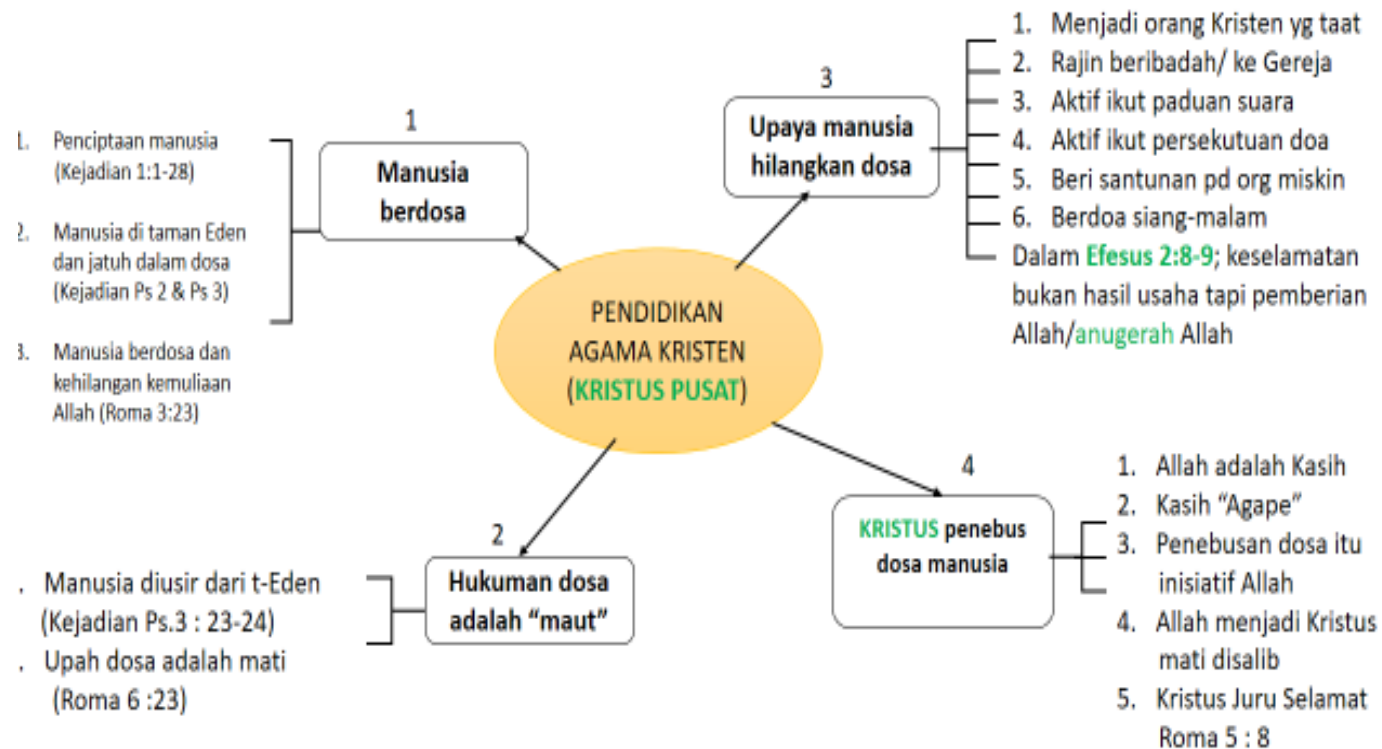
PENDIDIKAN AGAMA KRISTEN (KRISTUS PUSAT)

1
Manusia berdosa

1. Penciptaan manusia (Kejadian 1:1-28)
2. Manusia di taman Eden dan jatuh dalam dosa (Kejadian Ps 2 & Ps 3)
3. Manusia berdosa dan kehilangan kemuliaan Allah (Roma 3:23)

2
Hukuman dosa adalah "maut"

. Manusia diusir dari t-Eden (Kejadian Ps.3 : 23-24)
. Upah dosa adalah mati (Roma 6 :23)

3
Upaya manusia hilangkan dosa

1. Menjadi orang Kristen yg taat
2. Rajin beribadah/ ke Gereja
3. Aktif ikut paduan suara
4. Aktif ikut persekutuan doa
5. Beri santunan pd org miskin
6. Berdoa siang-malam
Dalam Efesus 2:8-9; keselamatan bukan hasil usaha tapi pemberian Allah/anugerah Allah

4
KRISTUS penebus dosa manusia

1. Allah adalah Kasih
2. Kasih "Agape"
3. Penebusan dosa itu inisiatif Allah
4. Allah menjadi Kristus mati disalib
5. Kristus Juru Selamat Roma 5 : 8